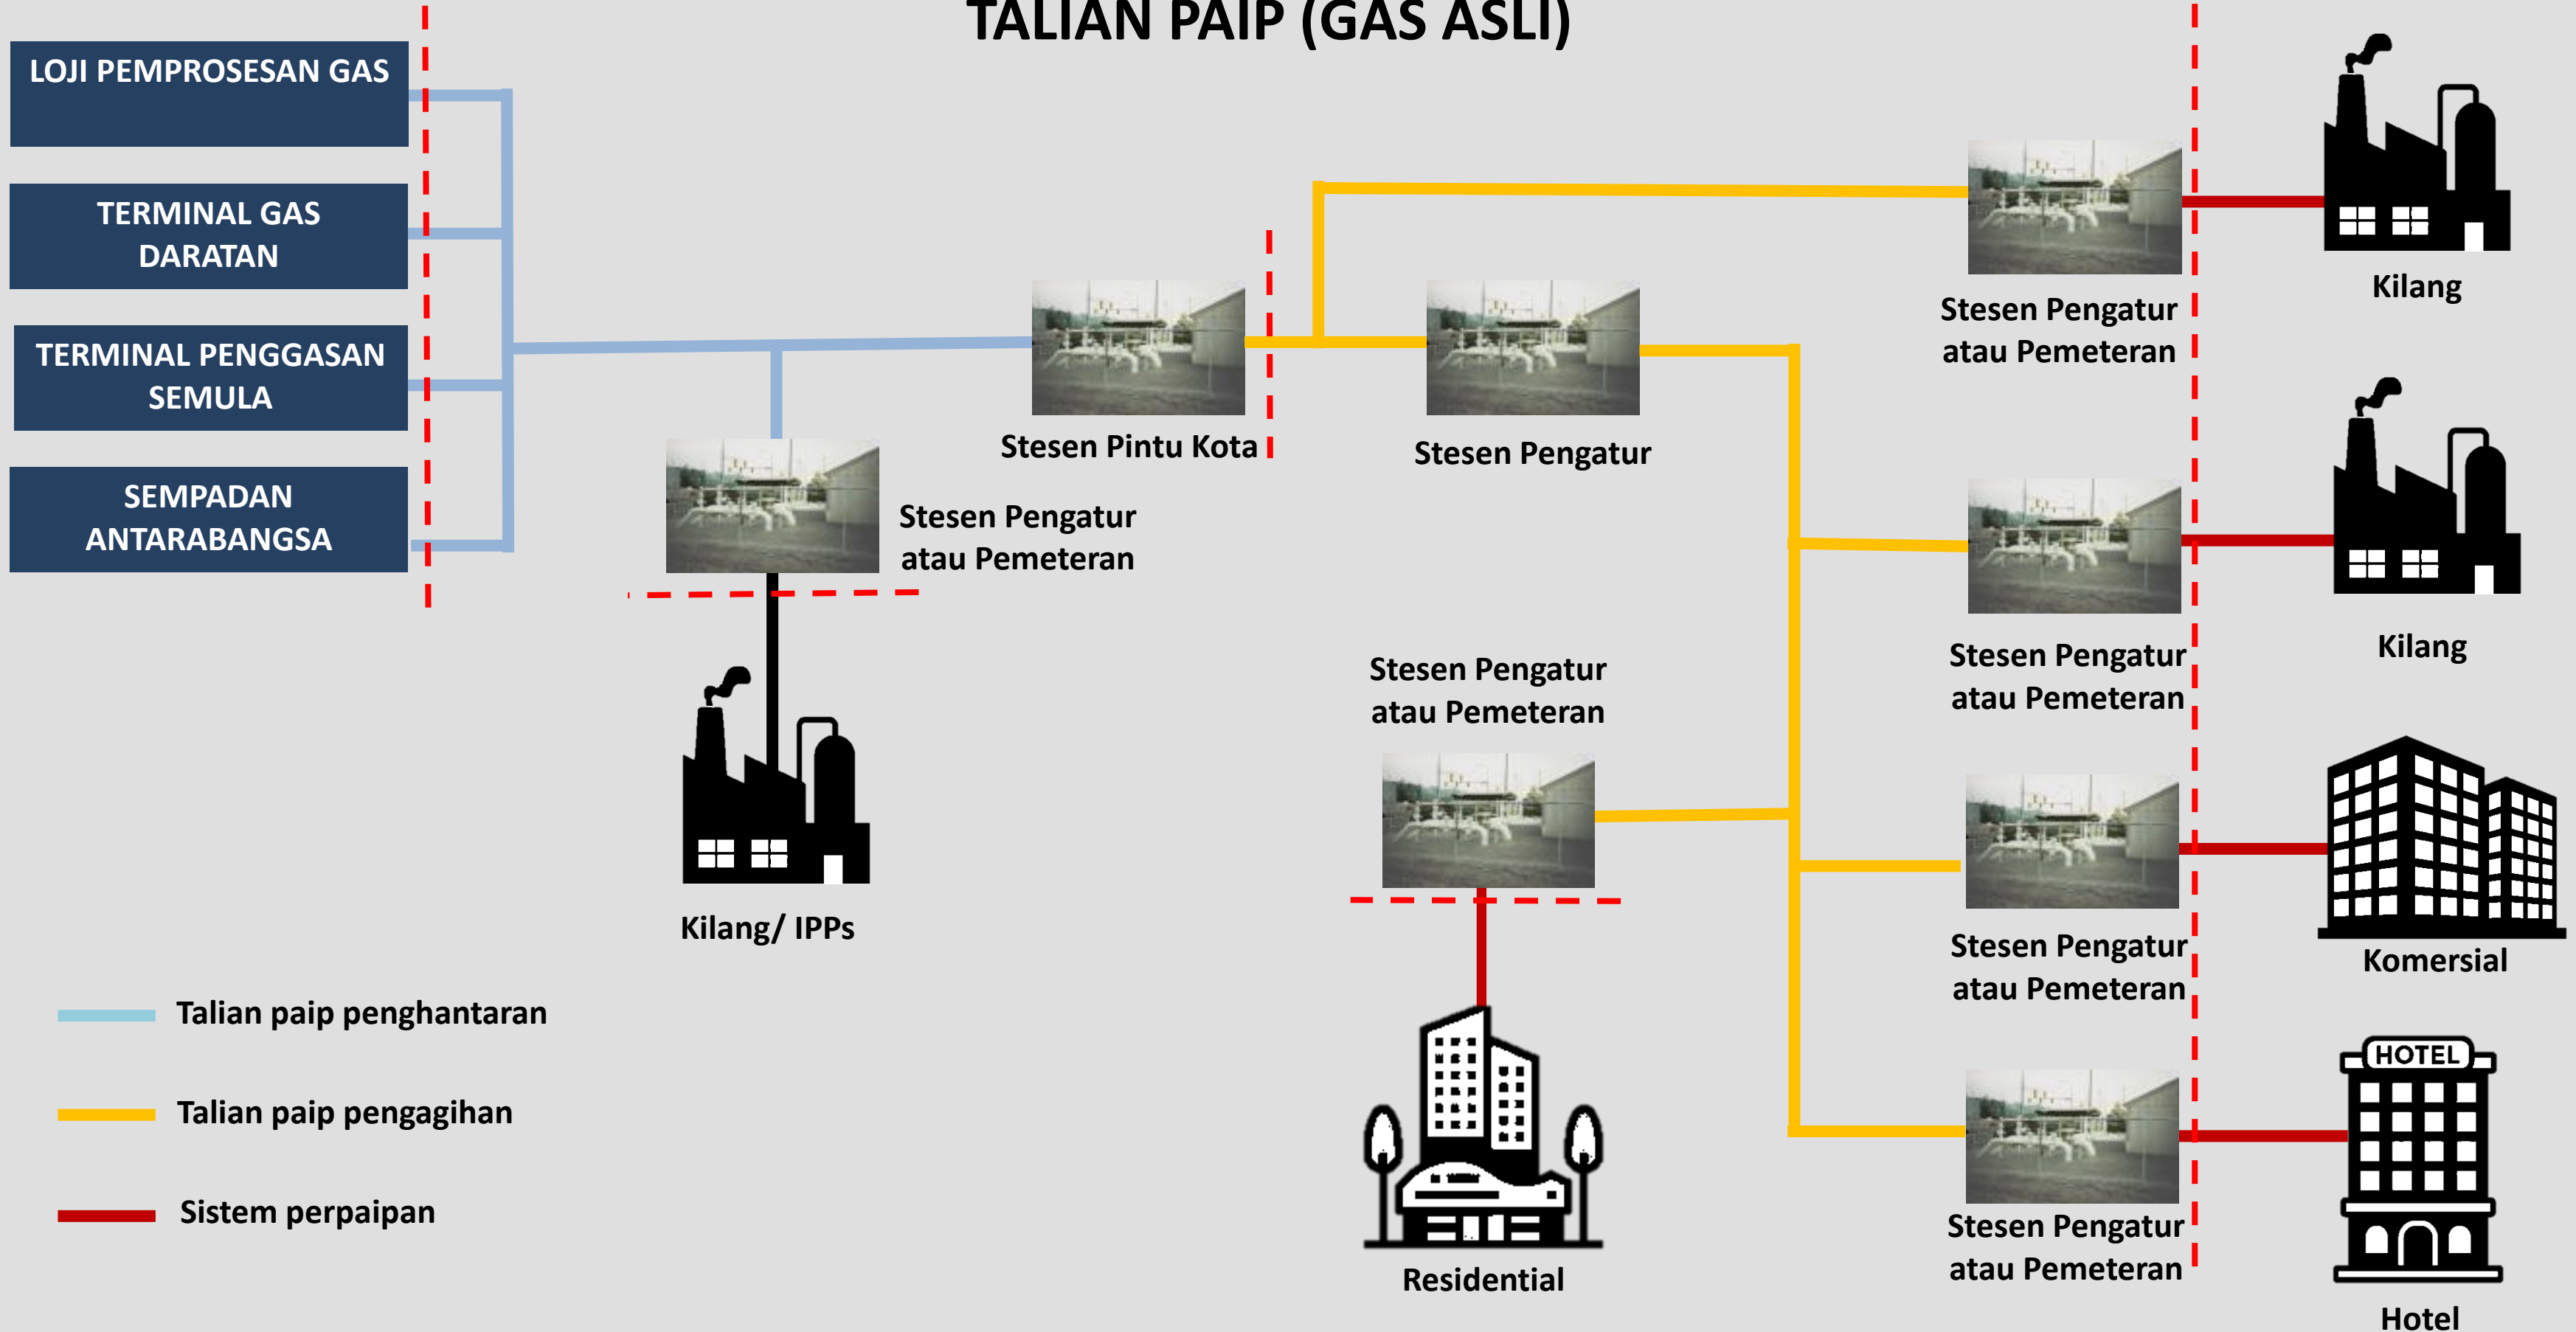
TALIAN PAIP (GAS ASLI)

LOJI PEMPROSESAN GAS

TERMINAL GAS DARATAN

TERMINAL PENGGASAN SEMULA

SEMPADAN ANTARABANGSA

Stesen Pengatur atau Pemeteran

Stesen Pintu Kota

Stesen Pengatur

Stesen Pengatur atau Pemeteran

Kilang

Stesen Pengatur atau Pemeteran

Kilang

Kilang/ IPPs

Stesen Pengatur atau Pemeteran

Stesen Pengatur atau Pemeteran

Komersial

HOTEL

Stesen Pengatur atau Pemeteran

Hotel

Residential

Talian paip penghantaran

Talian paip pengagihan

Sistem perpaipan